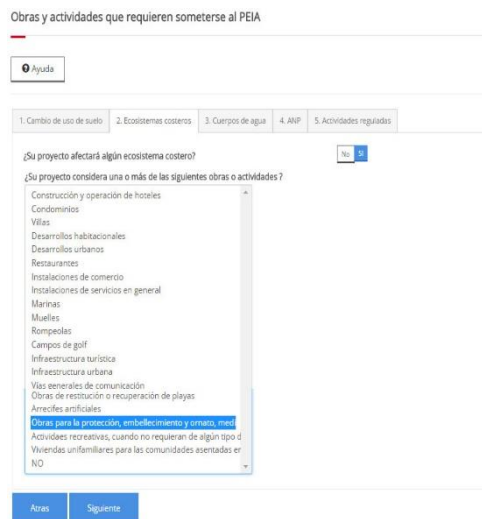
Obras y actividades que requieren someterse al PEIA

Ayuda

1. Cambio de uso de suelo | 2. Ecosistemas costeros | 3. Cuerpos de agua | 4. ANP | 5. Actividades reguladas

¿Su proyecto afectará algún ecosistema costero?

No | Si

¿Su proyecto considera una o más de las siguientes obras o actividades ?

Construcción y operación de hoteles
Condominios
Villas
Desarrollos habitacionales
Desarrollos urbanos
Restaurantes
Instalaciones de comercio
Instalaciones de servicios en general
Marinas
Muelles
Rompeolas
Campos de golf
Infraestructura turística
Infraestructura urbana
Vías generales de comunicación
Obras de restitución o recuperación de playas
Arrecifes artificiales
Obras para la protección, embellecimiento y ornato, med
Actividaes recreativas, cuando no requieran de algún tipo d
Viviendas unifamiliares para las comunidades asentadas er
NO

Atras | Siguiente